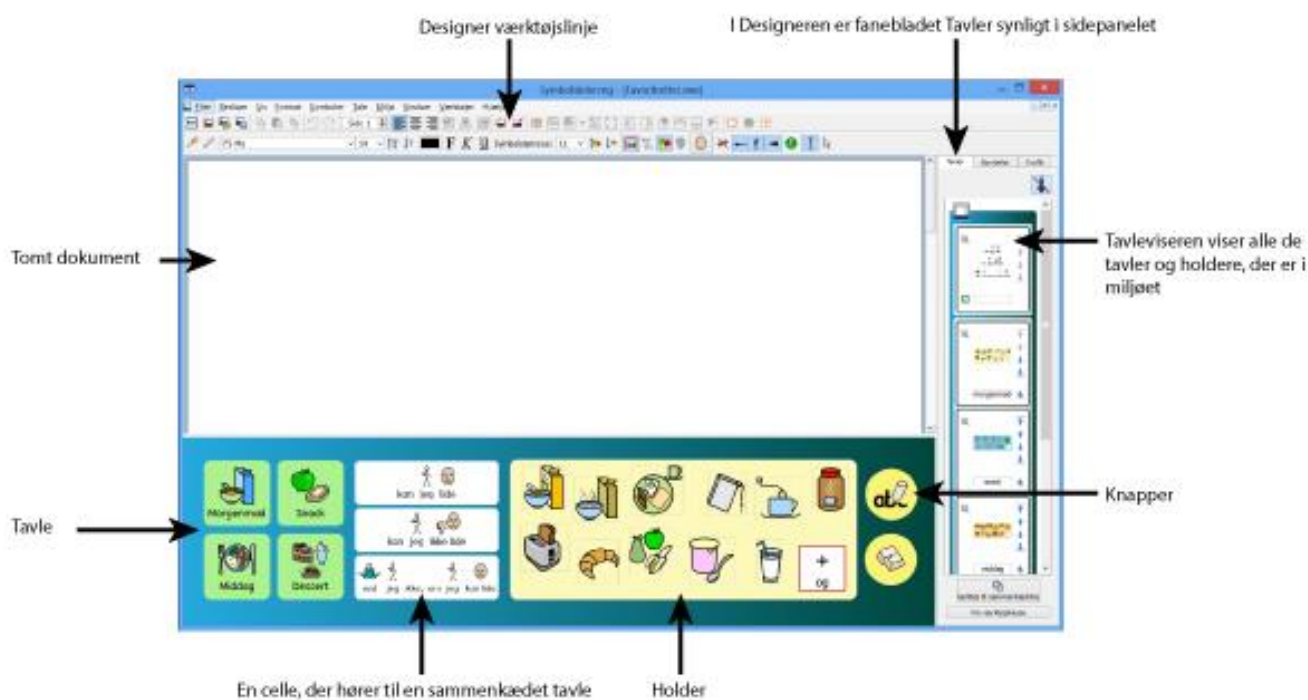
Designer værktøjslinje

I Designeren er fanebladet Tavler synligt i sidepanelet

Symbolskrivning - [Tavlefortid.mnr]

Tomt dokument

Tavleviseren viser alle de tavler og holdere, der er i miljøet

Morgenmad

Snack

Middag

Dessert

kan jeg få

kan jeg ikke få

Knapper

Tavle

+
og

En celle, der hører til en sammenkædet tavle

Holder